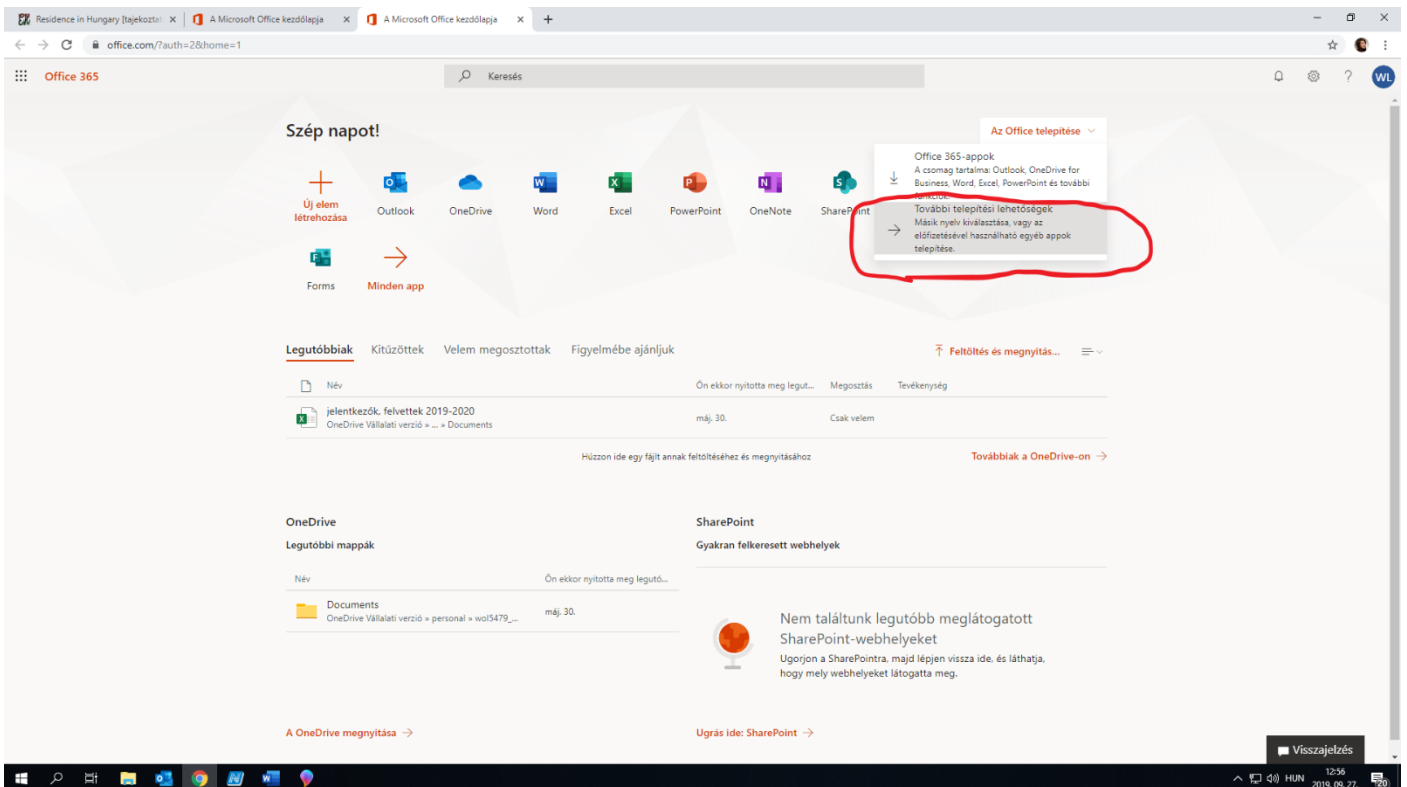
Residence in Hungary [tajekozta ×
A Microsoft Office kezdőlapja ×
A Microsoft Office kezdőlapja ×
+

office.com/?auth=2&home=1

Office 365
Keresés
WL

Szép napot!

Az Office telepítése

Office 365-appok
A csomag tartalma: Outlook, OneDrive for Business, Word, Excel, PowerPoint és további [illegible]

További telepítési lehetőségek
Másik nyelv kiválasztása, vagy az előfizetésével használható egyéb appok telepítése.

Új elem létrehozása
Outlook
OneDrive
Word
Excel
PowerPoint
OneNote
SharePoint
Forms
Minden app

Legutóbbiak
Kitűzöttek
Velem megosztottak
Figyelmébe ajánljuk
Feltöltés és megnyitás...

| Név | Ön ekkor nyitotta meg legut... | Megosztás | Tevékenység |
|---|---|---|---|
| jelentkezők, felvettek 2019-2020 OneDrive Vállalati verzió » ... » Documents | máj. 30. | Csak velem | |

Húzzon ide egy fájlt annak feltöltéséhez és megnyitásához
Továbbiak a OneDrive-on

OneDrive
Legutóbbi mappák

| Név | Ön ekkor nyitotta meg legutó... |
|---|---|
| Documents OneDrive Vállalati verzió » personal » wol5479_... | máj. 30. |

SharePoint
Gyakran felkeresett webhelyek

Nem találtunk legutóbb meglátogatott SharePoint-webhelyeket
Ugorjon a SharePointra, majd lépjen vissza ide, és láthatja, hogy mely webhelyeket látogatta meg.

A OneDrive megnyitása
Ugrás ide: SharePoint

Visszajelzés

HUN 12:56 2019. 09. 27.